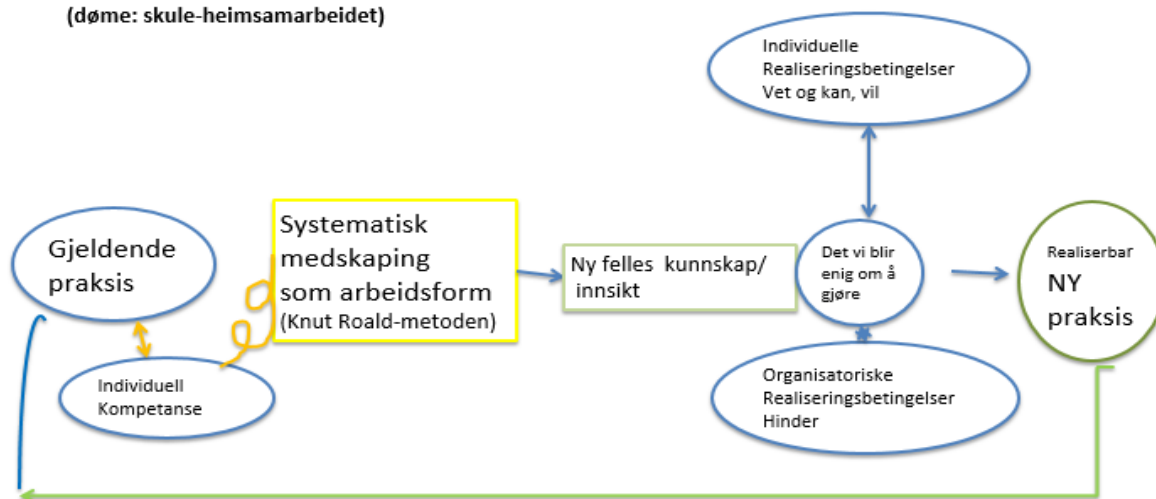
(døme: skule-heimsamarbeidet)

Individuelle Realiseringsbetingelser Vet og kan, vil

Gjeldende praksis

Systematisk medskaping som arbeidsform (Knut Roald-metoden)

Ny felles kunnskap/ innsikt

Det vi blir enig om å gjøre

Realiserbar NY praksis

Individuell Kompetanse

Organisatoriske Realiseringsbetingelser Hinder